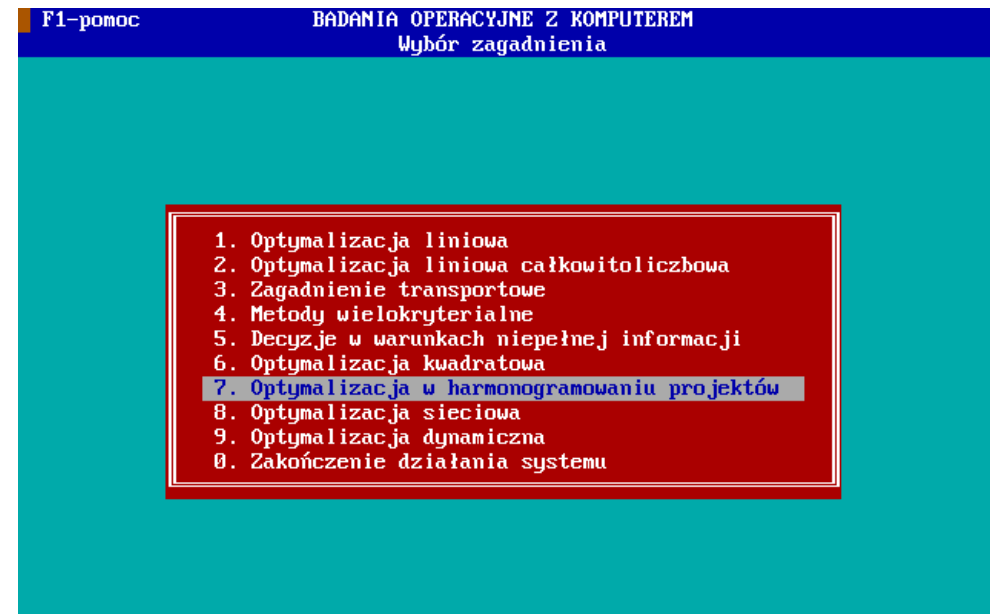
F1-pomoc
BADANIA OPERACYJNE Z KOMPUTEREM
Wybór zagadnienia

1. Optymalizacja liniowa
2. Optymalizacja liniowa całkowitoliczbowa
3. Zagadnienie transportowe
4. Metody wielokryterialne
5. Decyzje w warunkach niepełnej informacji
6. Optymalizacja kwadratowa
7. Optymalizacja w harmonogramowaniu projektów
8. Optymalizacja sieciowa
9. Optymalizacja dynamiczna
0. Zakończenie działania systemu